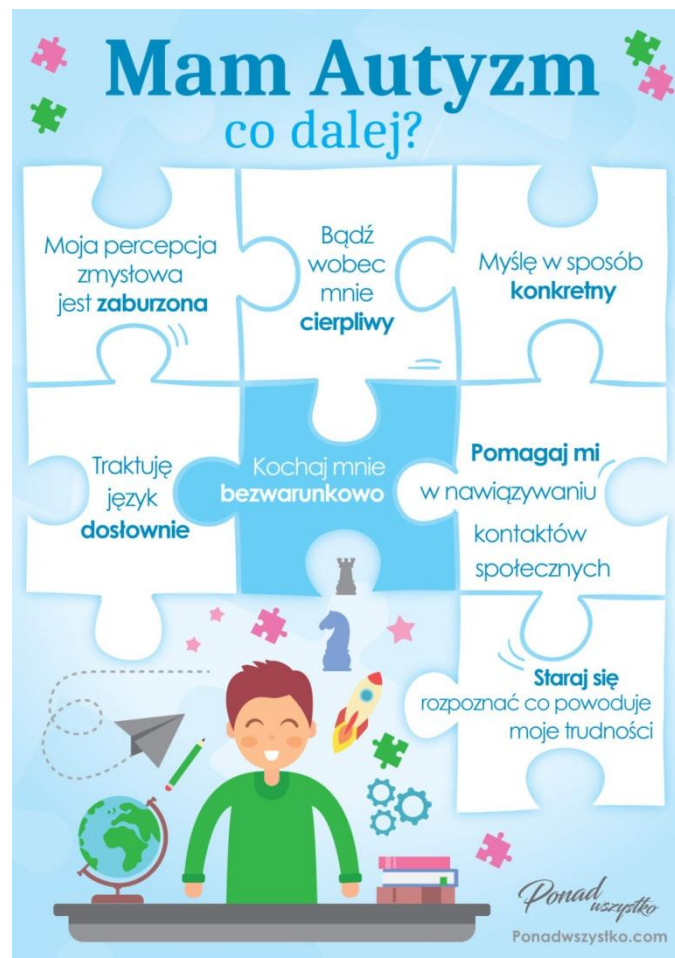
Mam Autyzm
co dalej?

Moja percepcja zmysłowa jest zaburzona

Bądź wobec mnie cierpliwy

Myślę w sposób konkretny

Traktuję język dosłownie

Kochaj mnie bezwarunkowo

Pomagaj mi w nawiązywaniu kontaktów społecznych

Staraj się rozpoznać co powoduje moje trudności

Ponad wszystko

Ponadwszystko.com